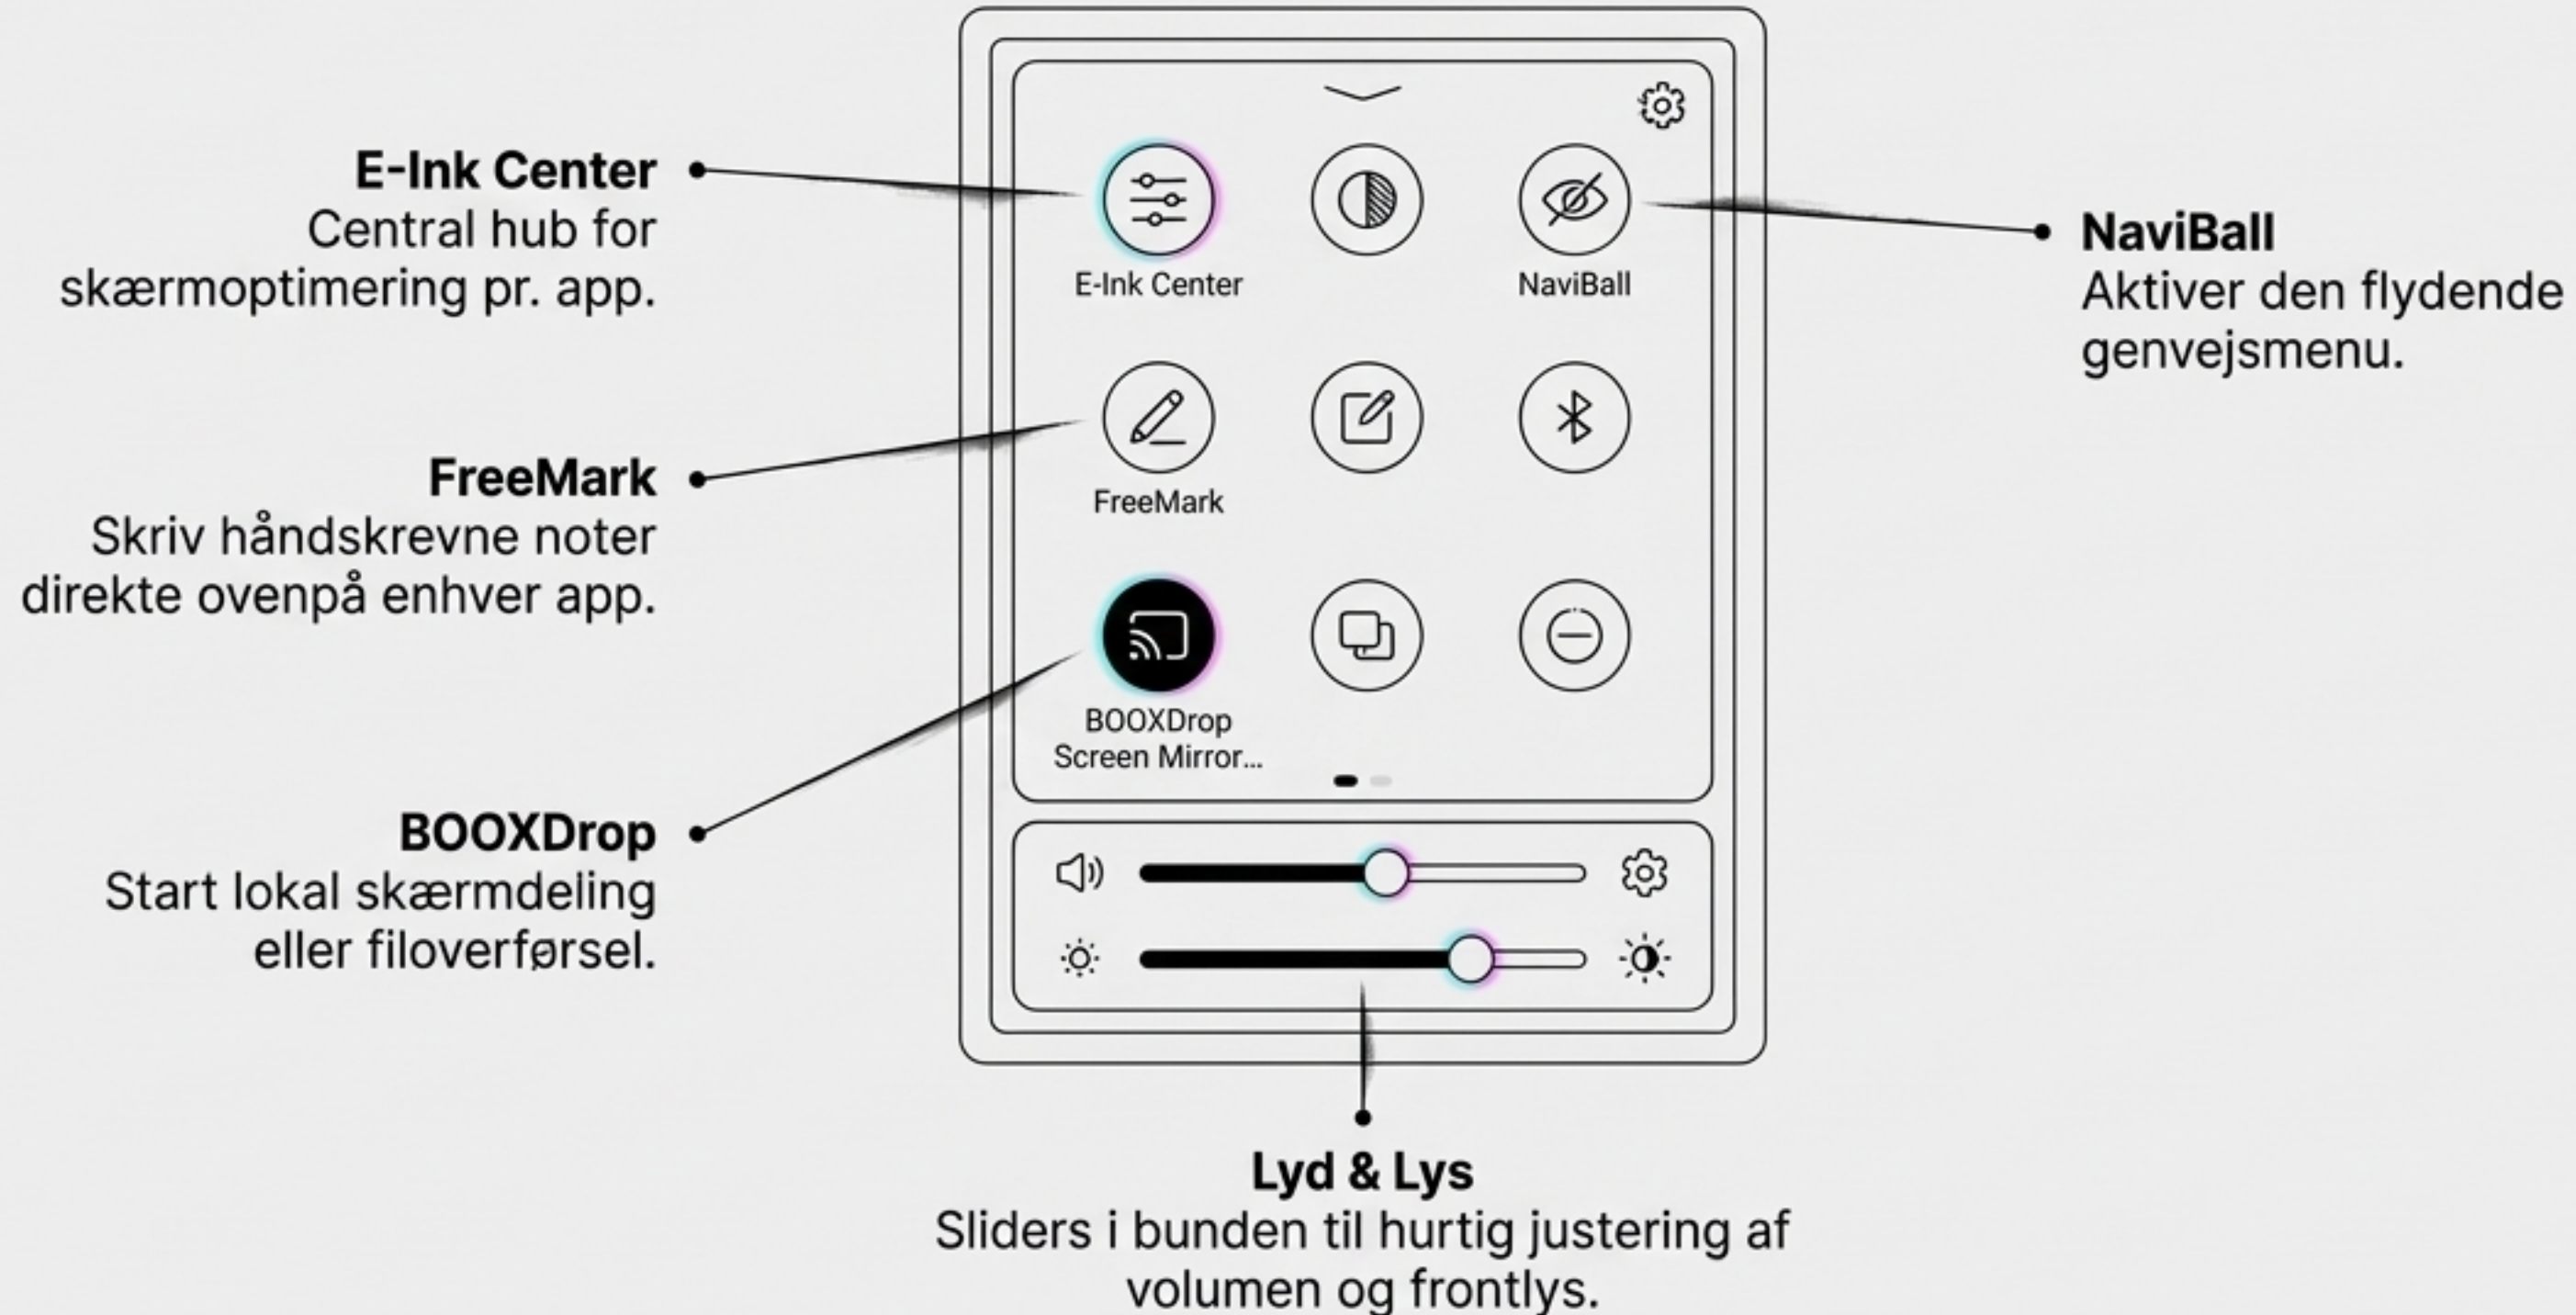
E-Ink Center
Central hub for skærmoptimering pr. app.

E-Ink Center

NaviBall

NaviBall
Aktiver den flydende genvejsmenu.

FreeMark
Skriv håndskrevne noter direkte ovenpå enhver app.

FreeMark

BOOXDrop Screen Mirror...

BOOXDrop
Start lokal skærmdeling eller filoverførsel.

Lyd & Lys
Sliders i bunden til hurtig justering af volumen og frontlys.